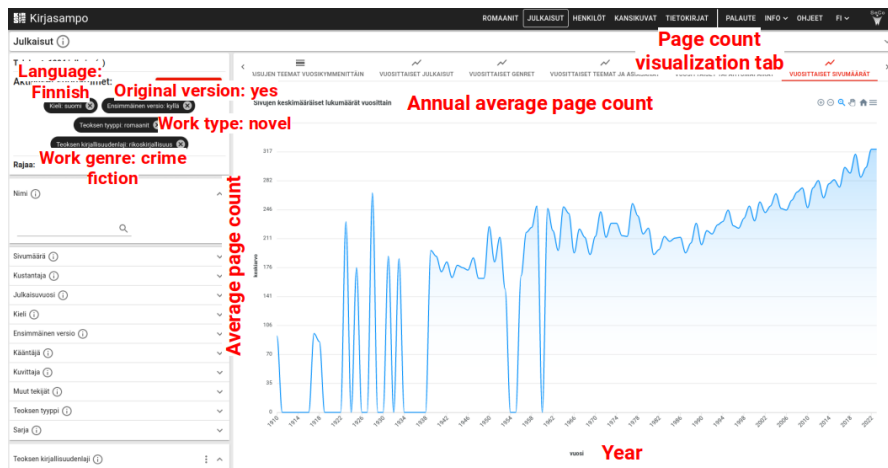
Kirjasampo

ROMAANIT JULKAISUT HENKILÖT KANSIKUVAT TIETOKIRJAT PALAUTE INFO OHJEET FI

Julkaisut

Page count visualization tab

Language: Finnish

Original version: yes

Work type: novel

Work genre: crime fiction

Kieli: suomi
Ensimmäinen versio: kyllä
Teoksen tyyppi: romaani
Teoksen kirjallisuudenlaji: rikoskirjallisuus

Rajaa:

Nimi

Sivumäärä
Kustantaja
Julkaisuvuosi
Kieli
Ensimmäinen versio
Kääntäjä
Kuvittaja
Muut tekijät
Teoksen tyyppi
Sarja
Teoksen kirjallisuudenlaji

VUOSITTAISET JULKAISUT
VUOSITTAISET GENRET
VUOSITTAISET TEEMAT JA AS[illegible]
VUOSITTAISET SIVUMÄÄRÄT

Annual average page count

Sivujen keskimääräiset lukumäärät vuosittain

Average page count

keskiarvo

317
282
246
211
176
141
106
70
35
0

1910 1914 1918 1922 1926 1930 1934 1938 1942 1946 1950 1954 1958 1962 1966 1970 1974 1978 1982 1986 1990 1994 1998 2002 2006 2010 2014 2018 2022

vuosi

Year